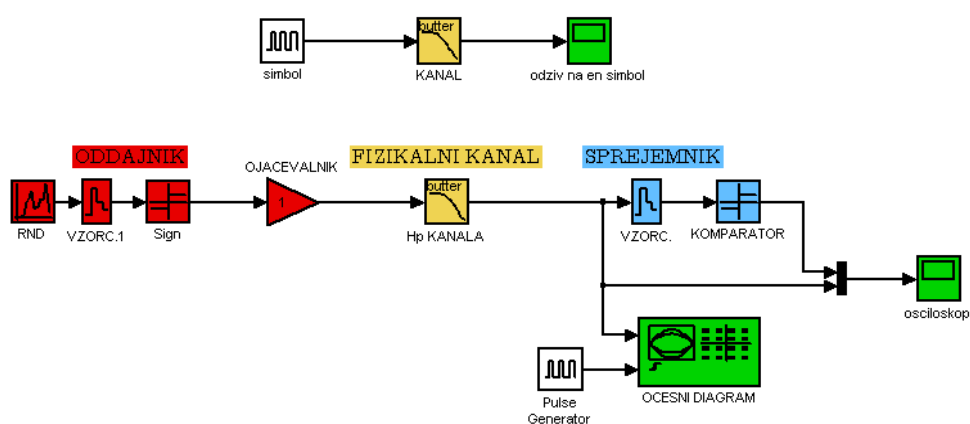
simbol

butter

KANAL

odziv na en simbol

ODDAJNIK

OJACEVALNIK

FIZIKALNI KANAL

SPREJEMNIK

RND

VZORC.1

Sign

1

butter

Hp KANALA

VZORC.

KOMPARATOR

osciloskop

Pulse Generator

OCESNI DIAGRAM